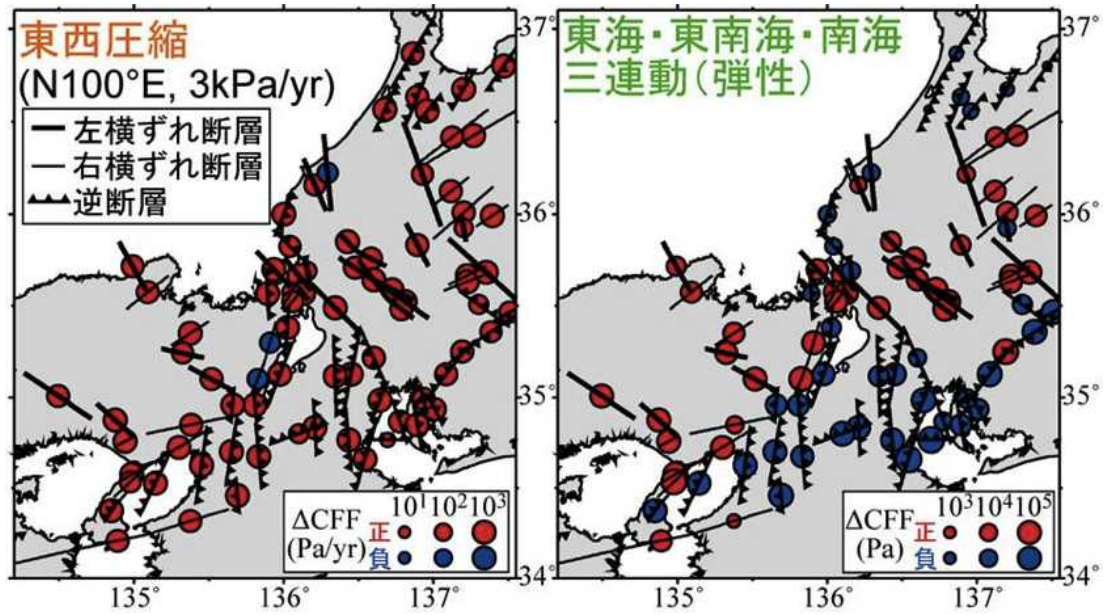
東西圧縮
(N100°E, 3kPa/yr)
左横ずれ断層
右横ずれ断層
逆断層

37°
36°
35°
34°
135°
136°
137°

ΔCFF (Pa/yr)
正
負
$10^1$ $10^2$ $10^3$

東海・東南海・南海
三連動(弾性)

37°
36°
35°
34°
135°
136°
137°

ΔCFF (Pa)
正
負
$10^3$ $10^4$ $10^5$